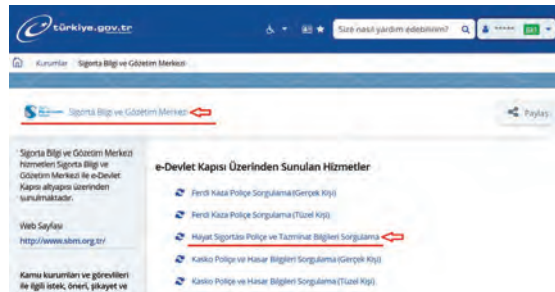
türkiye.gov.tr

Size nasıl yardım edebilirim?

Kurumlar Sigorta Bilgi ve Gözetim Merkezi

Sigorta Bilgi ve Gözetim Merkezi

Paylaş

Sigorta Bilgi ve Gözetim Merkezi hizmetleri Sigorta Bilgi ve Gözetim Merkezi ile e-Devlet Kapısı altyapısı üzerinden sunulmaktadır.

Web Sayfası
http://www.sbm.org.tr/

Kamu kurumları ve görevlileri ile ilgili istek, öneri, şikayet ve

e-Devlet Kapısı Üzerinden Sunulan Hizmetler

Ferdi Kaza Poliçe Sorgulama (Gerçek Kişi)

Ferdi Kaza Poliçe Sorgulama (Tüzel Kişi)

Hayat Sigortası Poliçe ve Tazminat Bilgileri Sorgulama

Kasko Poliçe ve Hasar Bilgileri Sorgulama (Gerçek Kişi)

Kasko Poliçe ve Hasar Bilgileri Sorgulama (Tüzel Kişi)